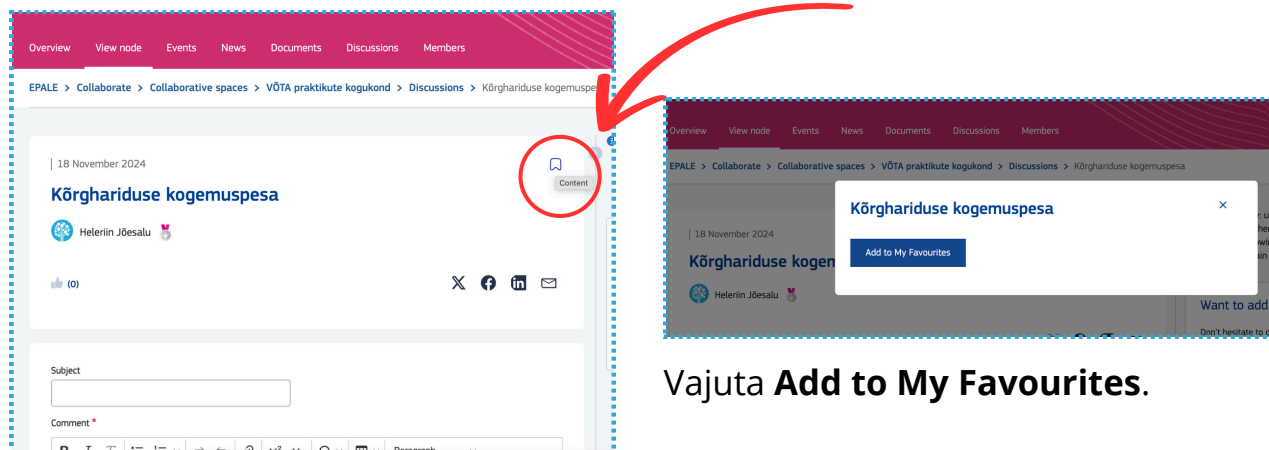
Overview View node Events News Documents Discussions Members

EPALE > Collaborate > Collaborative spaces > VÕTA praktikute kogukond > Discussions > Kõrghariduse kogemuspesa

18 November 2024

Kõrghariduse kogemuspesa

Content

Heleriin Jõesalu

(0)

Subject

Comment *

Paragraph

Overview View node Events News Documents Discussions Members

EPALE > Collaborate > Collaborative spaces > VÕTA praktikute kogukond > Discussions > Kõrghariduse kogemuspesa

18 November 2024

Kõrghariduse kogen

Heleriin Jõesalu

Kõrghariduse kogemuspesa

×

Add to My Favourites

Want to add

Don't hesitate to

Vajuta **Add to My Favourites**.